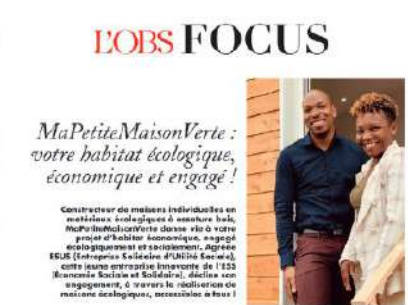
L'OBS FOCUS

MaPetiteMaisonVerte : votre habitat écologique, économique et engagé !

Constructeur de maisons individuelles en matériaux écologiques à ossature bois, MaPetiteMaisonVerte donne vie à votre projet d'habitat économique, engagé écologiquement et socialement. Agréée ESUS (Entreprise Solidaire d'Utilité Sociale), cette jeune entreprise innovante de l'ESS (Économie Sociale et Solidaire), décline son engagement, à travers la réalisation de maisons écologiques, accessibles à tous !